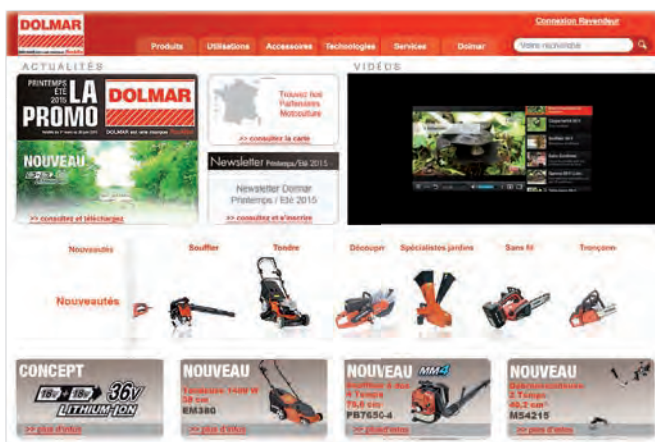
DOLMAR

Connexion Revendeur

Produits Utilisations Accessoires Technologies Services Dolmar

Votre recherche

ACTUALITÉS

PRINTEMPS ÉTÉ 2015 LA PROMO DOLMAR

NOUVEAU

>> consultez et téléchargez

Trouvez nos Partenaires Motoculture

>> consultez la carte

Newsletter Printemps/Été 2015

Newsletter Dolmar Printemps / Été 2015

>> consultez et s'inscrire

VIDÉOS

Nouveautés Souffleur Tondre Découpe Spécialistes jardins Sans fil Tronçonn

Nouveautés

CONCEPT 18V + 18V 36V LITHIUM-ION

>> plus d'infos

NOUVEAU Tondeuse 1400 W 38 cm EM380

>> plus d'infos

NOUVEAU MM4 Souffleur à dos 4 Temps 75,6 cm³ PB7650-4

>> plus d'infos

NOUVEAU Débroussailleuse 2 Temps 42,2 cm³ MS4215

>> plus d'infos